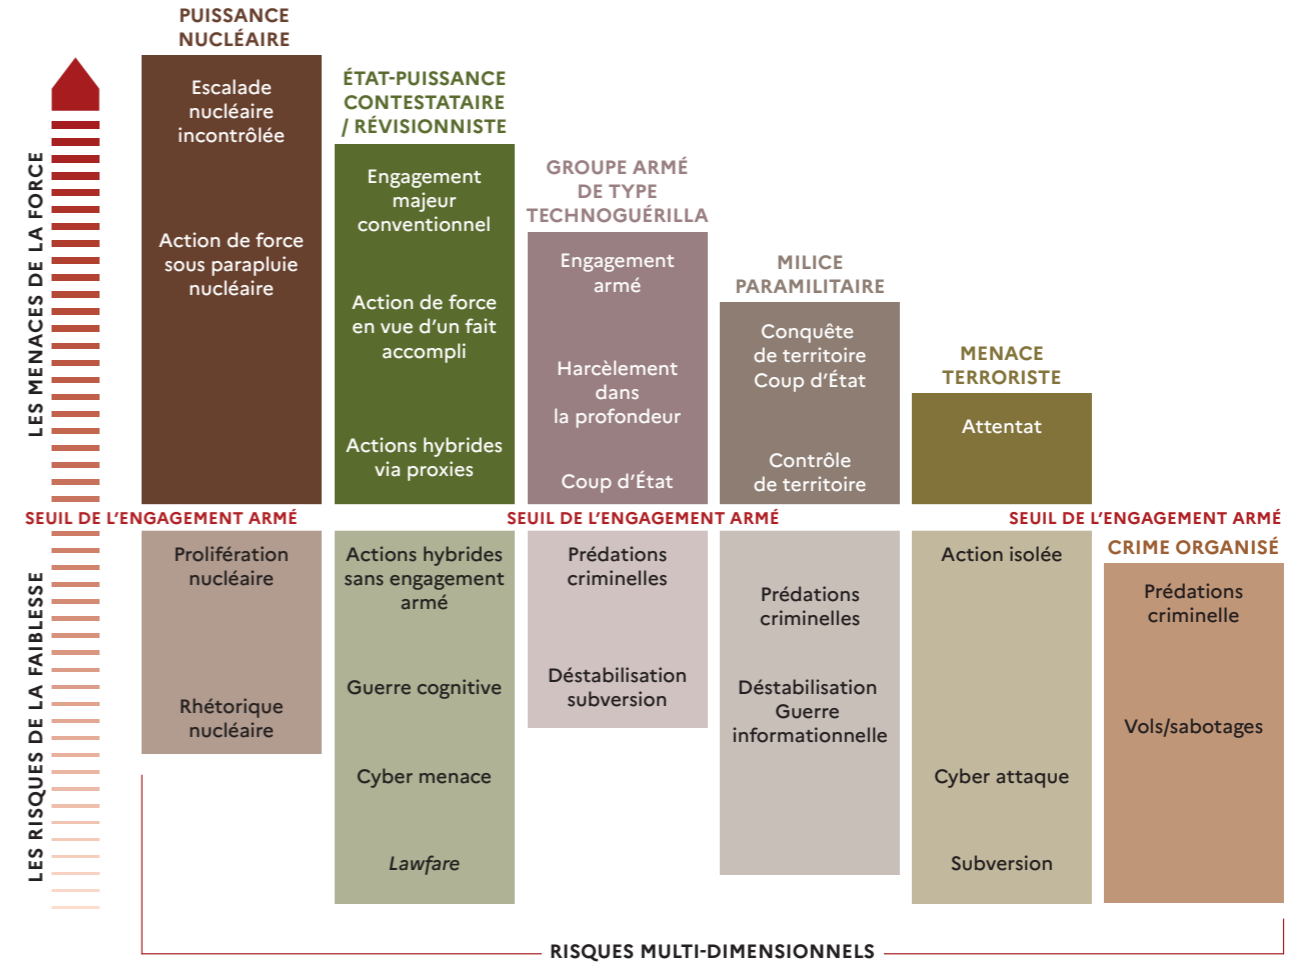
LES MENACES DE LA FORCE

LES RISQUES DE LA FAIBLESSE

PUISSANCE NUCLÉAIRE

Escalade nucléaire incontrôlée

Action de force sous parapluie nucléaire

ÉTAT-PUISSANCE CONTESTATAIRE / RÉVISIONNISTE

Engagement majeur conventionnel

Action de force en vue d'un fait accompli

Actions hybrides via proxies

GROUPE ARMÉ DE TYPE TECHNOGUÉRILLA

Engagement armé

Harcèlement dans la profondeur

Coup d'État

MILICE PARAMILITAIRE

Conquête de territoire Coup d'État

Contrôle de territoire

MENACE TERRORISTE

Attentat

SEUIL DE L'ENGAGEMENT ARMÉ

SEUIL DE L'ENGAGEMENT ARMÉ

SEUIL DE L'ENGAGEMENT ARMÉ

Prolifération nucléaire

Rhétorique nucléaire

Actions hybrides sans engagement armé

Guerre cognitive

Cyber menace

*Lawfare*

Prédations criminelles

Déstabilisation subversion

Prédations criminelles

Déstabilisation Guerre informationnelle

Action isolée

Cyber attaque

Subversion

CRIME ORGANISÉ

Prédations criminelle

Vols/sabotages

RISQUES MULTI-DIMENSIONNELS